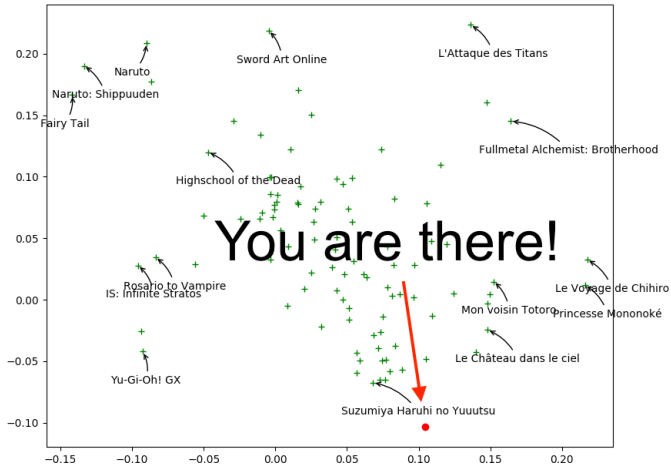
Naruto
Sword Art Online
L'Attaque des Titans
Naruto: Shippuuden
Fairy Tail
Fullmetal Alchemist: Brotherhood
Highschool of the Dead
You are there!
Rosario to Vampire
IS: Infinite Stratos
Le Voyage de Chihiro
Princesse Mononoké
Mon voisin Totoro
Le Château dans le ciel
Yu-Gi-Oh! GX
Suzumiya Haruhi no Yuuutsu

0.20
0.15
0.10
0.05
0.00
−0.05
−0.10

−0.15
−0.10
−0.05
0.00
0.05
0.10
0.15
0.20